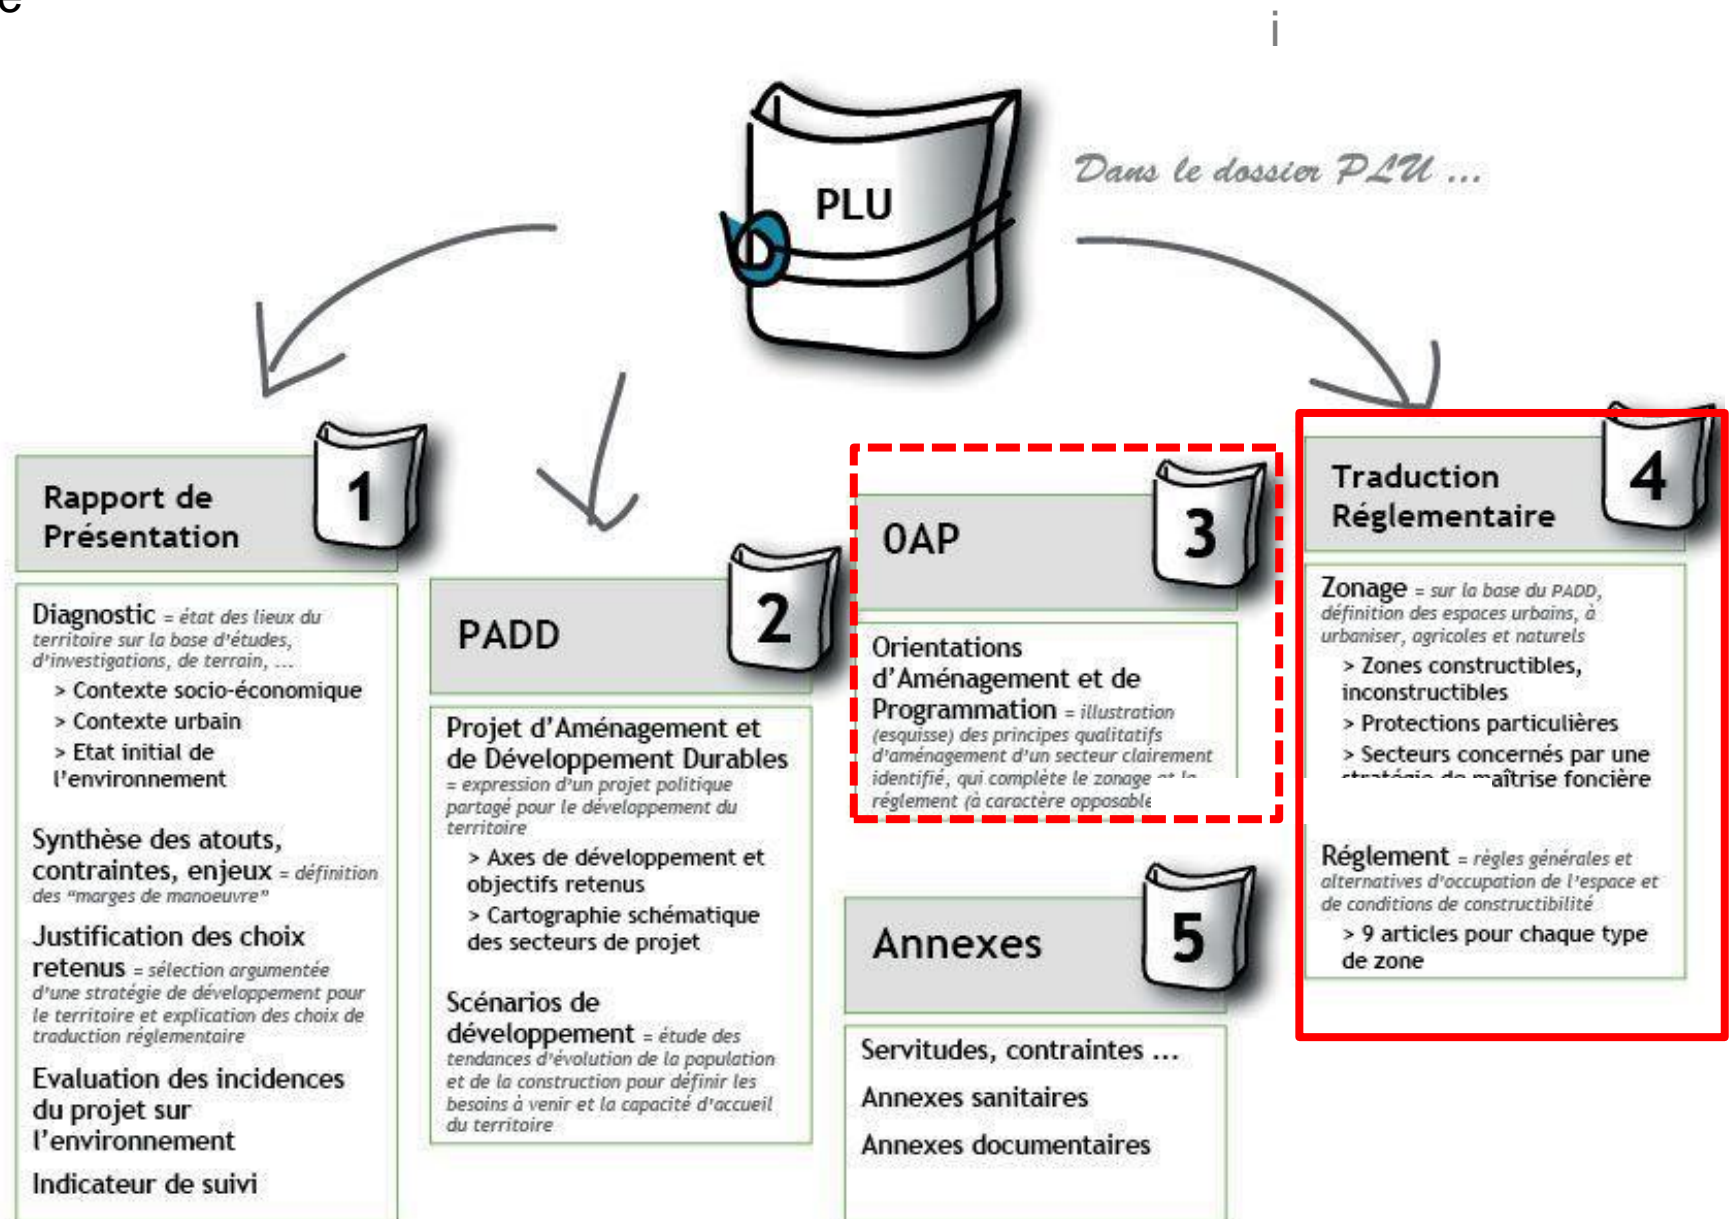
e

i

PLU

Dans le dossier PLU ...

Rapport de Présentation 1

Diagnostic = état des lieux du territoire sur la base d'études, d'investigations, de terrain, ...
> Contexte socio-économique
> Contexte urbain
> Etat initial de l'environnement

Synthèse des atouts, contraintes, enjeux = définition des "marges de manoeuvre"

Justification des choix retenus = sélection argumentée d'une stratégie de développement pour le territoire et explication des choix de traduction réglementaire

Evaluation des incidences du projet sur l'environnement

Indicateur de suivi

PADD 2

Projet d'Aménagement et de Développement Durables = expression d'un projet politique partagé pour le développement du territoire
> Axes de développement et objectifs retenus
> Cartographie schématique des secteurs de projet

Scénarios de développement = étude des tendances d'évolution de la population et de la construction pour définir les besoins à venir et la capacité d'accueil du territoire

OAP 3

Orientations d'Aménagement et de Programmation = illustration (esquisse) des principes qualitatifs d'aménagement d'un secteur clairement identifié, qui complète le zonage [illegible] règlement (à caractère opposable

Annexes 5

Servitudes, contraintes ...
Annexes sanitaires
Annexes documentaires

Traduction Réglementaire 4

Zonage = sur la base du PADD, définition des espaces urbains, à urbaniser, agricoles et naturels
> Zones constructibles, inconstructibles
> Protections particulières
> Secteurs concernés par une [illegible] foncière

Règlement = règles générales et alternatives d'occupation de l'espace et de conditions de constructibilité
> 9 articles pour chaque type de zone